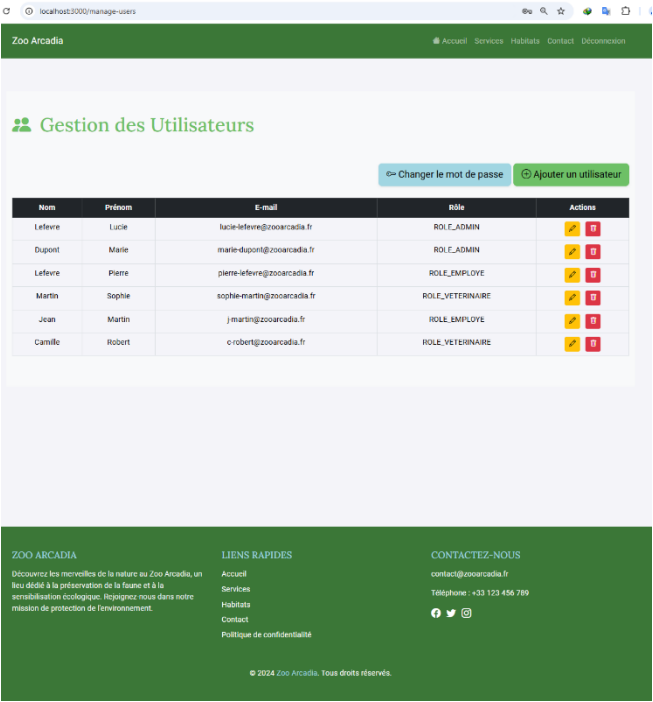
localhost:3000/manage-users

Zoo Arcadia

Accueil Services Habitats Contact Déconnexion

Gestion des Utilisateurs

Changer le mot de passe

Ajouter un utilisateur

| Nom | Prénom | E-mail | Rôle | Actions |
|---|---|---|---|---|
| Lefevre | Lucie | lucie-lefevre@zooarcadia.fr | ROLE_ADMIN | |
| Dupont | Marie | marie-dupont@zooarcadia.fr | ROLE_ADMIN | |
| Lefevre | Pierre | pierre-lefevre@zooarcadia.fr | ROLE_EMPLOYE | |
| Martin | Sophie | sophie-martin@zooarcadia.fr | ROLE_VETERINAIRE | |
| Jean | Martin | j-martin@zooarcadia.fr | ROLE_EMPLOYE | |
| Camille | Robert | c-robert@zooarcadia.fr | ROLE_VETERINAIRE | |

ZOO ARCADIA

Découvrez les merveilles de la nature au Zoo Arcadia, un lieu dédié à la préservation de la faune et à la sensibilisation écologique. Rejoignez nous dans notre mission de protection de l'environnement.

LIENS RAPIDES

Accueil
Services
Habitats
Contact
Politique de confidentialité

CONTACTEZ-NOUS

contact@zooarcadia.fr

Téléphone : +33 123 456 789

© 2024 Zoo Arcadia. Tous droits réservés.